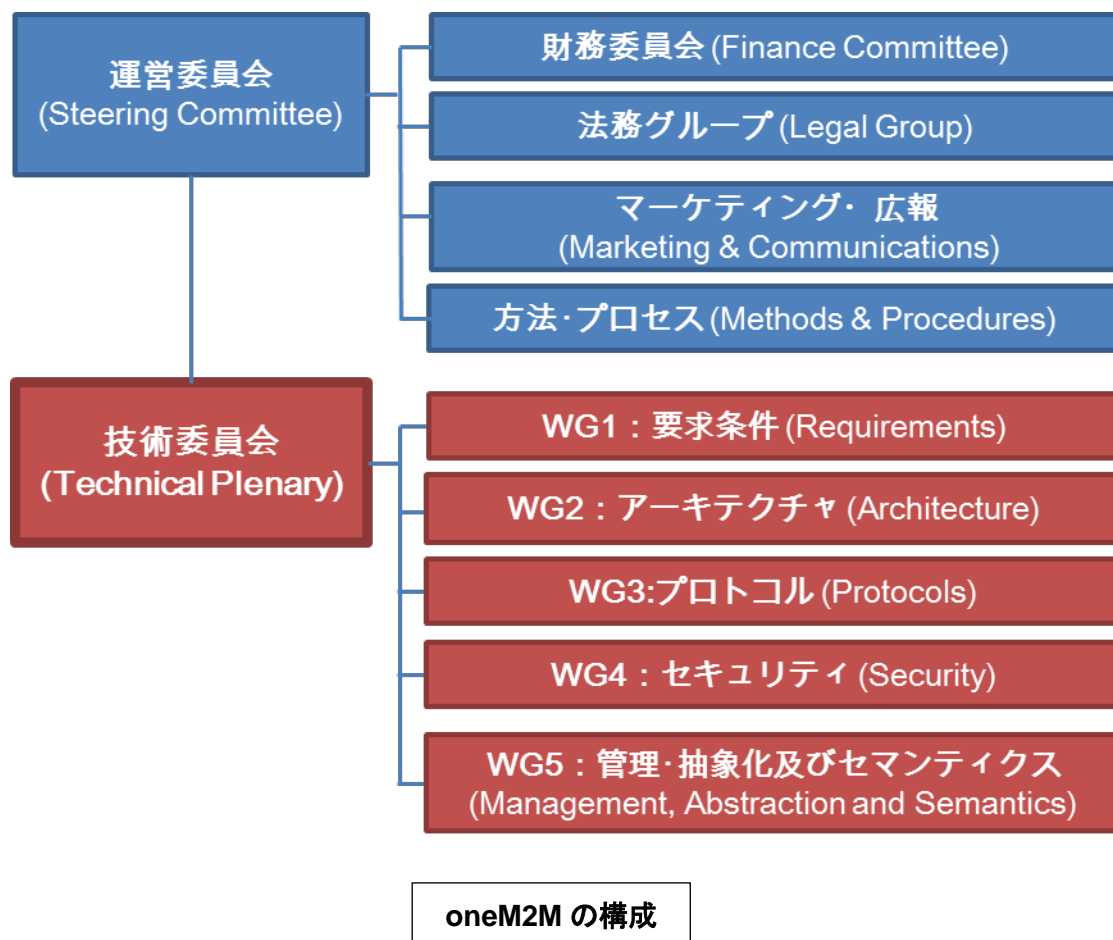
運営委員会
(Steering Committee)

財務委員会 (Finance Committee)

法務グループ (Legal Group)

マーケティング・ 広報
(Marketing & Communications)

方法·プロセス (Methods & Procedures)

技術委員会
(Technical Plenary)

WG1：要求条件 (Requirements)

WG2：アーキテクチャ (Architecture)

WG3:プロトコル (Protocols)

WG4：セキュリティ (Security)

WG5：管理·抽象化及びセマンティクス
(Management, Abstraction and Semantics)

oneM2M の構成